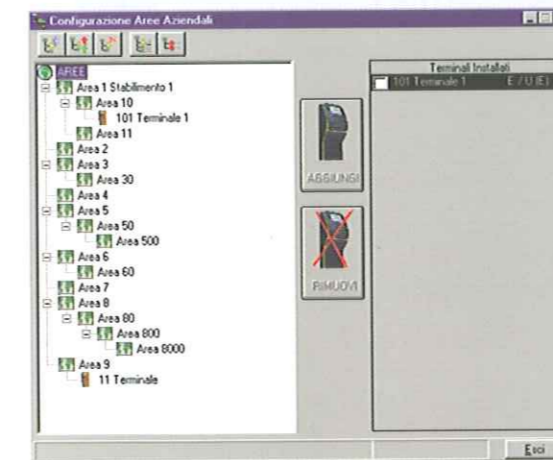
Configurazione Aree Aziendali

AREE
Area 1 Stabilimento 1
Area 10
101 Terminale 1
Area 11
Area 2
Area 3
Area 30
Area 4
Area 5
Area 50
Area 500
Area 6
Area 60
Area 7
Area 8
Area 80
Area 800
Area 8000
Area 9
11 Terminale

AGGIUNGI

RIMUOVI

Terminali Installati
101 Terminale 1 E / U (E)

Esci